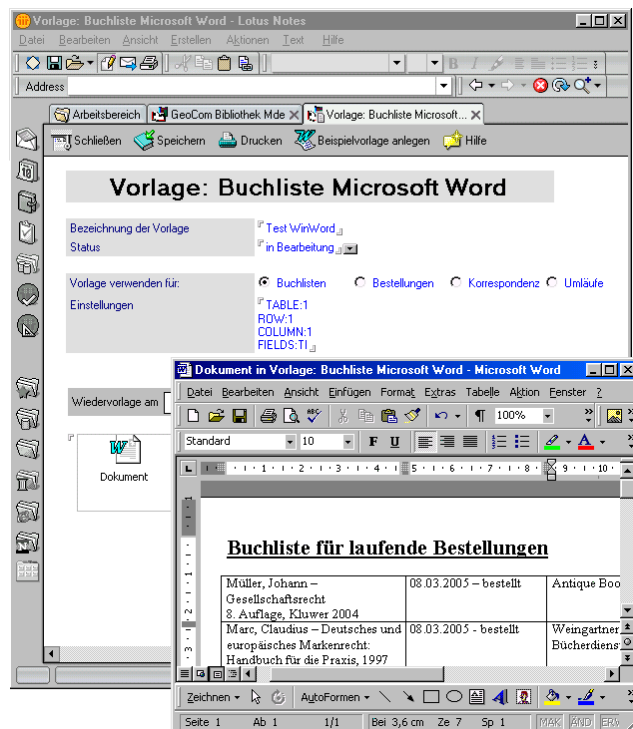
Vorlage: Buchliste Microsoft Word - Lotus Notes

Datei Bearbeiten Ansicht Erstellen Aktionen Text Hilfe

Address

Arbeitsbereich | GeoCom Bibliothek Mde | Vorlage: Buchliste Microsoft...

Schließen Speichern Drucken Beispielvorlage anlegen Hilfe

Vorlage: Buchliste Microsoft Word

Bezeichnung der Vorlage Test WinWord
Status in Bearbeitung

Vorlage verwenden für: Buchlisten Bestellungen Korrespondenz Umläufe
Einstellungen TABLE:1
ROW:1
COLUMN:1
FIELDS:TI

Wiedervorlage am

Dokument

Dokument in Vorlage: Buchliste Microsoft Word - Microsoft Word

Datei Bearbeiten Ansicht Einfügen Format Extras Tabelle Aktion Fenster ?

100%

Standard 10 F U

Buchliste für laufende Bestellungen

| Müller, Johann – Gesellschaftsrecht 8. Auflage, Kluwer 2004 | 08.03.2005 – bestellt | Antique Boo |
|---|---|---|
| Marc, Claudius – Deutsches und europäisches Markenrecht: Handbuch für die Praxis, 1997 | 08.03.2005 - bestellt | Weingartner Büchers dien |

Zeichnen AutoFormen

Seite 1 Ab 1 1/1 Bei 3,6 cm Ze 7 Sp 1 MAK ÄND ERW